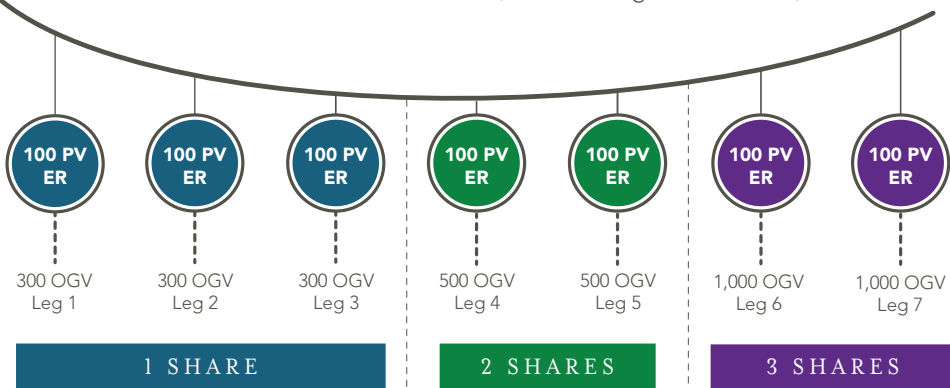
100 PV ER

100 PV ER

100 PV ER

100 PV ER

100 PV ER

100 PV ER

100 PV ER

300 OGV Leg 1

300 OGV Leg 2

300 OGV Leg 3

500 OGV Leg 4

500 OGV Leg 5

1,000 OGV Leg 6

1,000 OGV Leg 7

1 SHARE

2 SHARES

3 SHARES